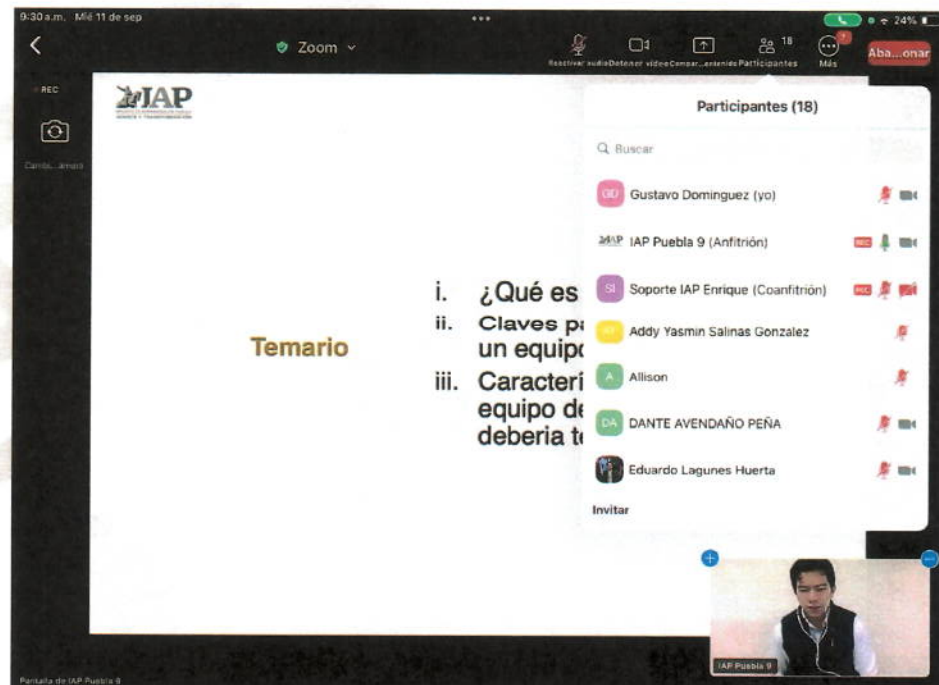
9:30 a.m. Mié 11 de sep

24%

Zoom

Reactivar audio Detener video Compar...ontenido Participantes 18 Más

Aba...onar

REC

Camb...ámara

IAP

Temario

i. ¿Qué es

ii. Claves p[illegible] un equipo

iii. Caracterí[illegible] equipo de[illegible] deberia t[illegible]

Participantes (18)

Buscar

GD Gustavo Dominguez (yo)

IAP IAP Puebla 9 (Anfitrión)

REC

SI Soporte IAP Enrique (Coanfitrión)

REC

AY Addy Yasmin Salinas Gonzalez

A Allison

DA DANTE AVENDAÑO PEÑA

Eduardo Lagunes Huerta

Invitar

IAP Puebla 9

Pantalla de IAP Puebla 9